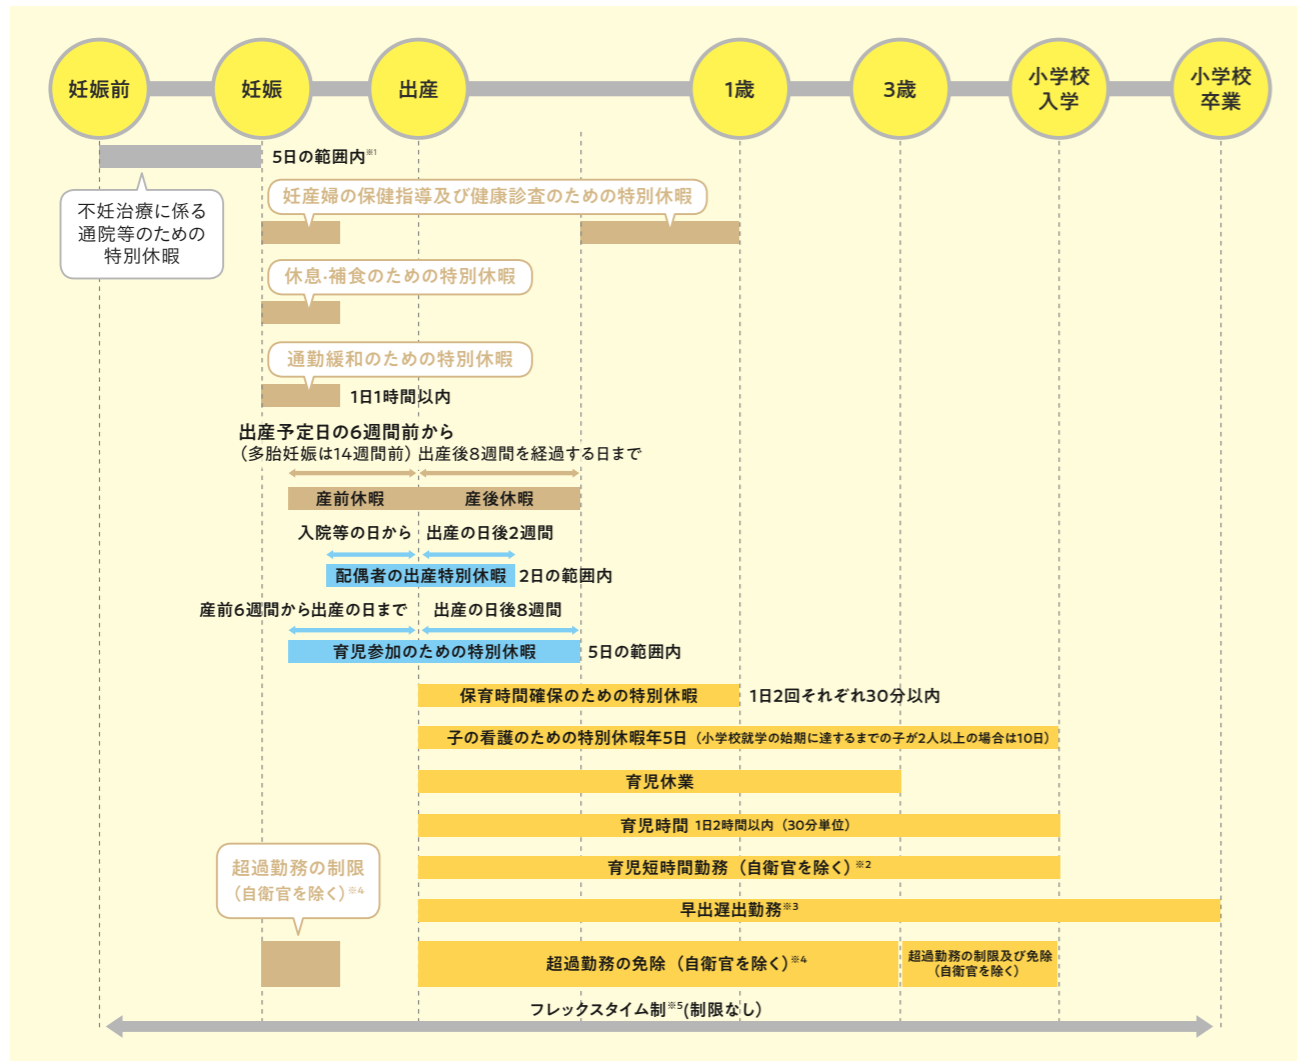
妊娠前 妊娠 出産 1歳 3歳 小学校入学 小学校卒業

5日の範囲内※1

不妊治療に係る通院等のための特別休暇

妊産婦の保健指導及び健康診査のための特別休暇

休息･補食のための特別休暇

通勤緩和のための特別休暇

1日1時間以内

出産予定日の6週間前から
(多胎妊娠は14週間前) 出産後8週間を経過する日まで

産前休暇 産後休暇

入院等の日から 出産の日後2週間

配偶者の出産特別休暇 2日の範囲内

産前6週間から出産の日まで 出産の日後8週間

育児参加のための特別休暇 5日の範囲内

保育時間確保のための特別休暇 1日2回それぞれ30分以内

子の看護のための特別休暇年5日 (小学校就学の始期に達するまでの子が2人以上の場合は10日)

育児休業

育児時間 1日2時間以内 (30分単位)

育児短時間勤務 (自衛官を除く)※2

超過勤務の制限 (自衛官を除く)※4

早出遅出勤務※3

超過勤務の免除 (自衛官を除く)※4

超過勤務の制限及び免除 (自衛官を除く)

フレックスタイム制※5(制限なし)